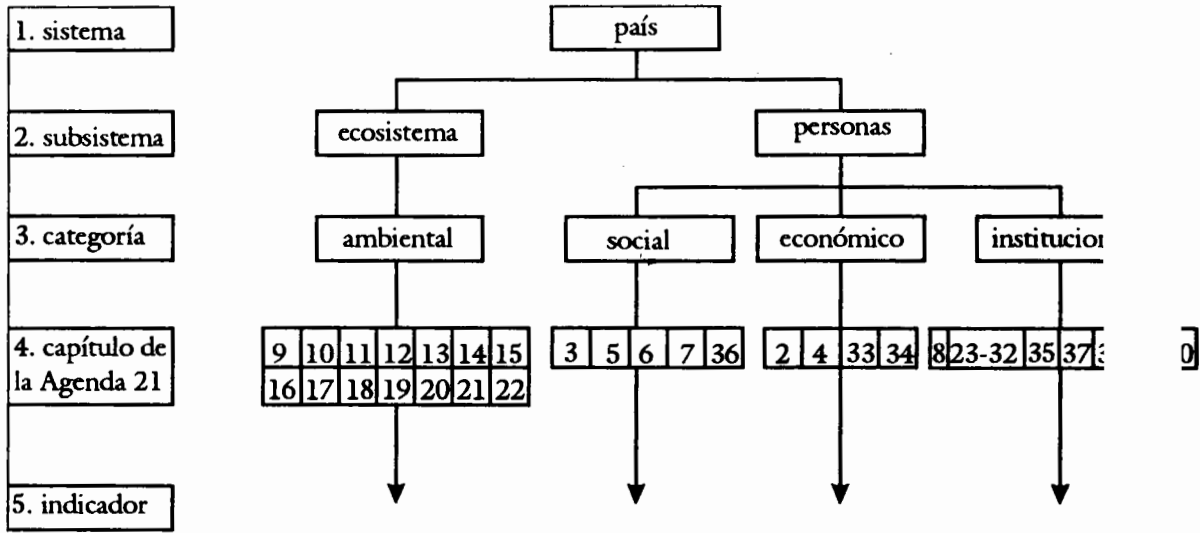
1. sistema
2. subsistema
3. categoría
4. capítulo de la Agenda 21
5. indicador

país

ecosistema
personas

ambiental
social
económico
institucion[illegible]

9 10 11 12 13 14 15
16 17 18 19 20 21 22

3 5 6 7 36

2 4 33 34

8 23-32 35 37 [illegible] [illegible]0